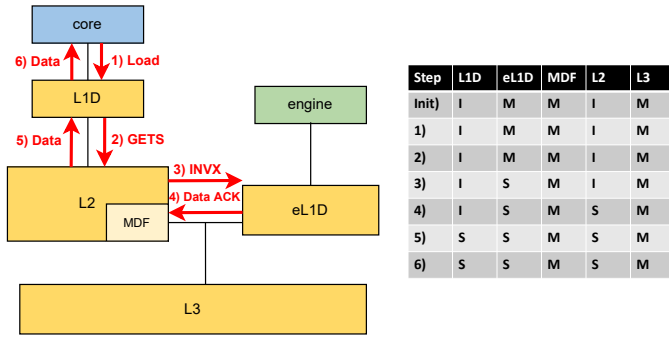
core

6) Data

1) Load

L1D

5) Data

2) GETS

engine

3) INVX

4) Data ACK

L2

MDF

eL1D

L3

| Step | L1D | eL1D | MDF | L2 | L3 |
|---|---|---|---|---|---|
| Init) | I | M | M | I | M |
| 1) | I | M | M | I | M |
| 2) | I | M | M | I | M |
| 3) | I | S | M | I | M |
| 4) | I | S | M | S | M |
| 5) | S | S | M | S | M |
| 6) | S | S | M | S | M |